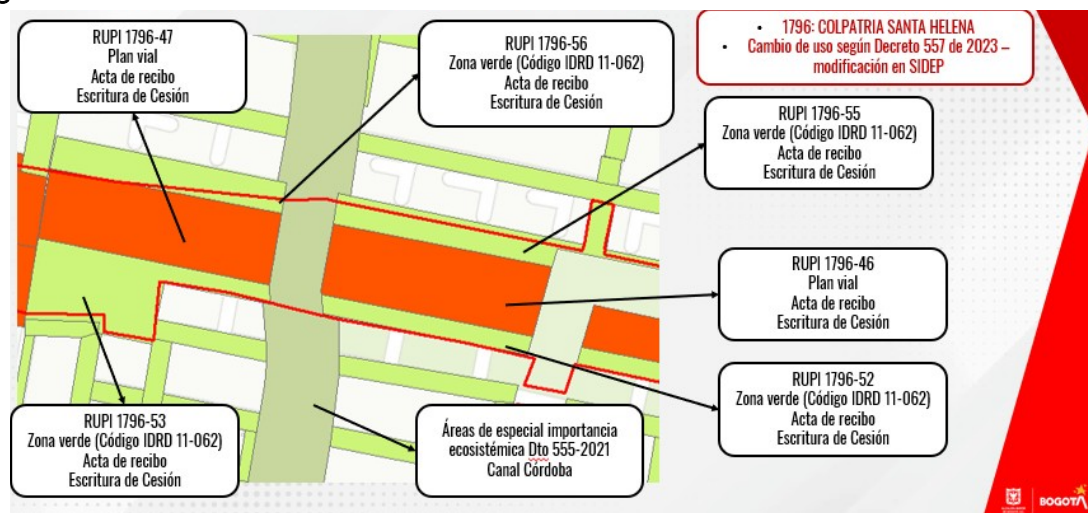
RUPI 1796-47
Plan vial
Acta de recibo
Escritura de Cesión

RUPI 1796-56
Zona verde (Código IDRD 11-062)
Acta de recibo
Escritura de Cesión

• 1796: COLPATRIA SANTA HELENA
• Cambio de uso según Decreto 557 de 2023 – modificación en SIDEP

RUPI 1796-55
Zona verde (Código IDRD 11-062)
Acta de recibo
Escritura de Cesión

RUPI 1796-46
Plan vial
Acta de recibo
Escritura de Cesión

RUPI 1796-52
Zona verde (Código IDRD 11-062)
Acta de recibo
Escritura de Cesión

RUPI 1796-53
Zona verde (Código IDRD 11-062)
Acta de recibo
Escritura de Cesión

Áreas de especial importancia ecosistémica Dto 555-2021
Canal Córdoba

BOGOTÁ